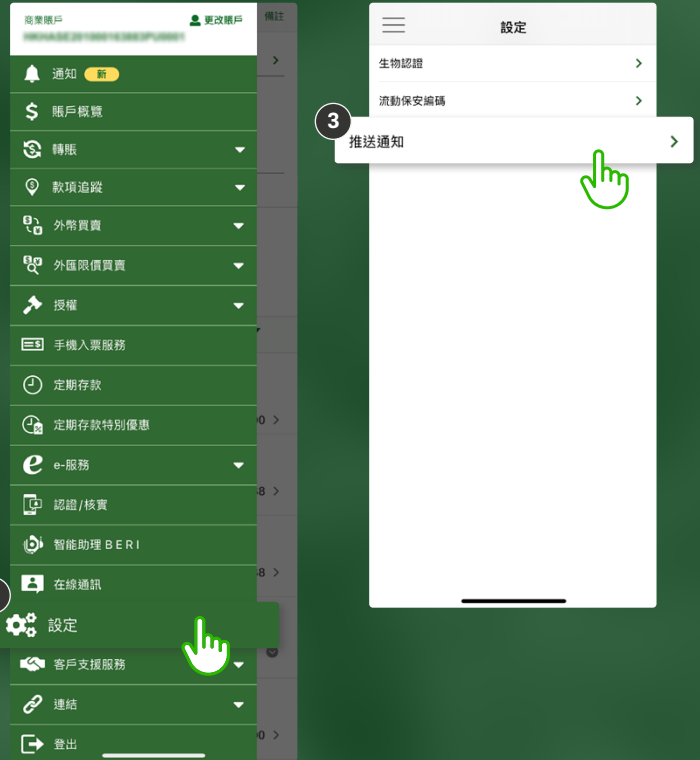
商業賬戶
更改賬戶
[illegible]
備註
通知 新
賬戶概覽
轉賬
款項追蹤
外幣買賣
外匯限價買賣
授權
手機入票服務
定期存款
定期存款特別優惠
e-服務
認證/核實
智能助理 BERI
在線通訊
設定
客戶支援服務
連結
登出

設定
生物認證
流動保安編碼
3
推送通知